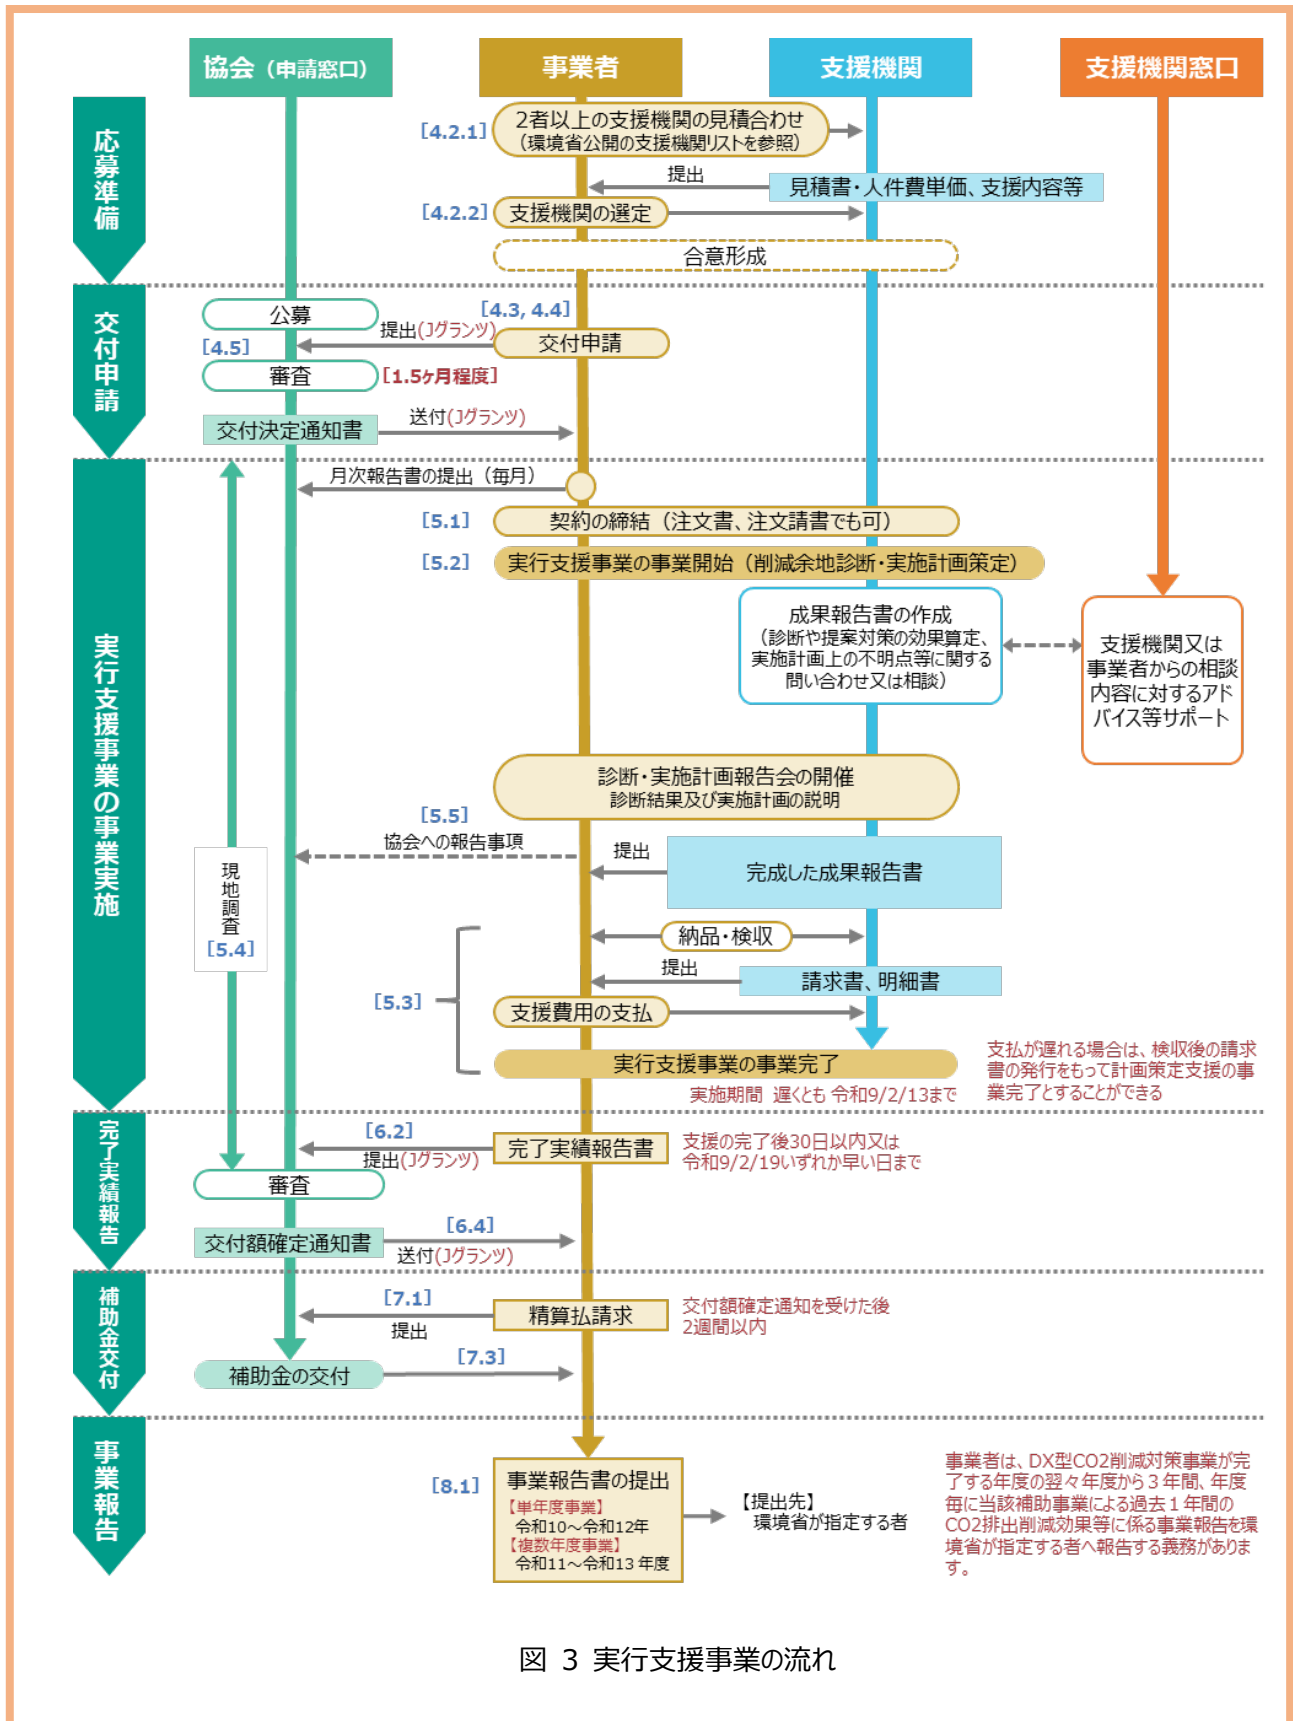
協会（申請窓口）

事業者

支援機関

支援機関窓口

応募準備

[4.2.1] 2者以上の支援機関の見積合わせ（環境省公開の支援機関リストを参照）

提出

見積書・人件費単価、支援内容等

[4.2.2] 支援機関の選定

合意形成

交付申請

公募

[4.3, 4.4]

提出(Jグランツ)

交付申請

[4.5]

審査

[1.5ヶ月程度]

交付決定通知書

送付(Jグランツ)

実行支援事業の事業実施

月次報告書の提出（毎月）

[5.1] 契約の締結（注文書、注文請書でも可）

[5.2] 実行支援事業の事業開始（削減余地診断・実施計画策定）

成果報告書の作成
（診断や提案対策の効果算定、実施計画上の不明点等に関する問い合わせ又は相談）

支援機関又は事業者からの相談内容に対するアドバイス等サポート

診断・実施計画報告会の開催
診断結果及び実施計画の説明

[5.5]

協会への報告事項

提出

完成した成果報告書

現地調査
[5.4]

納品・検収

提出

請求書、明細書

[5.3]

支援費用の支払

実行支援事業の事業完了

実施期間　遅くとも 令和9/2/13まで

支払が遅れる場合は、検収後の請求書の発行をもって計画策定支援の事業完了とすることができる

完了実績報告

[6.2]

完了実績報告書

提出(Jグランツ)

支援の完了後30日以内又は令和9/2/19いずれか早い日まで

審査

[6.4]

交付額確定通知書

送付(Jグランツ)

補助金交付

[7.1]

精算払請求

提出

交付額確定通知を受けた後2週間以内

[7.3]

補助金の交付

事業報告

[8.1]

事業報告書の提出
【単年度事業】
令和10～令和12年
【複数年度事業】
令和11～令和13 年度

【提出先】
環境省が指定する者

事業者は、DX型CO2削減対策事業が完了する年度の翌々年度から３年間、年度毎に当該補助事業による過去１年間のCO2排出削減効果等に係る事業報告を環境省が指定する者へ報告する義務があります。

図 3 実行支援事業の流れ